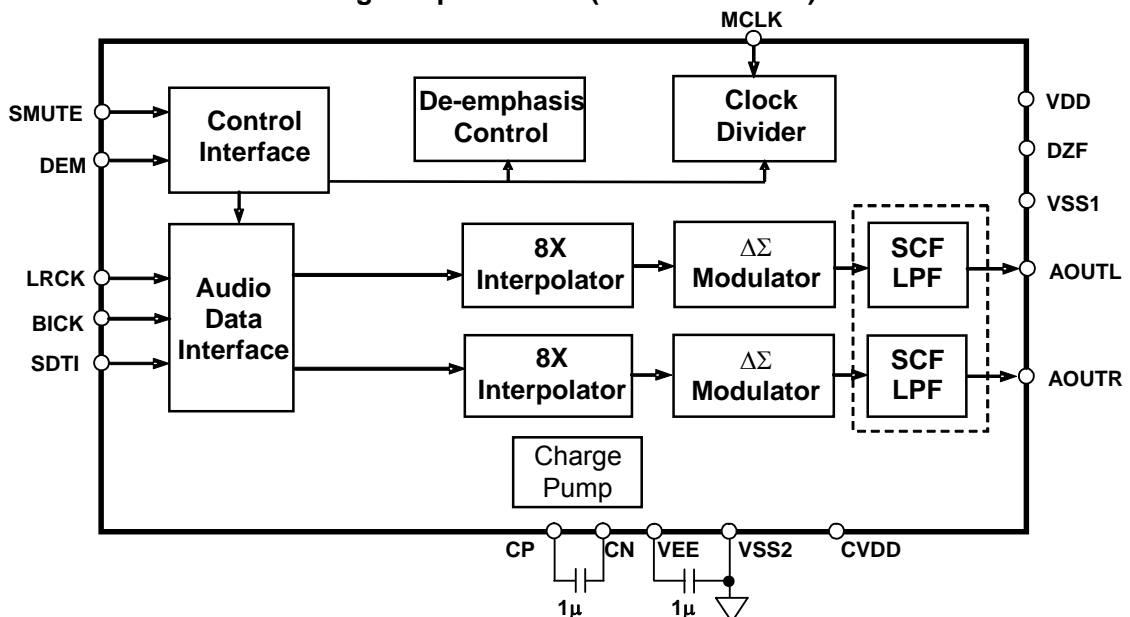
MCLK

SMUTE

DEM

Control Interface

De-emphasis Control

Clock Divider

VDD

DZF

VSS1

LRCK

BICK

SDTI

Audio Data Interface

8X Interpolator

$\Delta\Sigma$ Modulator

SCF LPF

AOUTL

8X Interpolator

$\Delta\Sigma$ Modulator

SCF LPF

AOUTR

Charge Pump

CP

CN

VEE

VSS2

CVDD

1$\mu$

1$\mu$